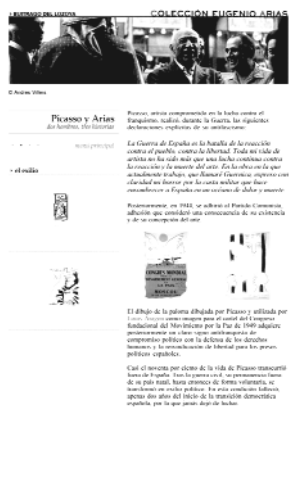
COLECCIÓN EUGENIO ARIAS

© Andrés Villalba

Picasso y Arias
dos hombres, dos historias

menú principal

• el exilio

Picasso, artista comprometido en la lucha contra el franquismo, realizó, durante la Guerra, las siguientes declaraciones explícitas de su antifascismo:

La Guerra de España es la batalla de la reacción contra el pueblo, contra la libertad. Toda mi vida de artista no ha sido más que una lucha continua contra la reacción y la muerte del arte. En la obra en la que actualmente trabajo, que llamaré Guernica, expreso con claridad mi horror por la casta militar que hace zozobrar a España en un océano de dolor y muerte

Posteriormente, en 1944, se adhirió al Partido Comunista, adhesión que consideró una consecuencia de su existencia y de su concepción del arte

El dibujo de la paloma dibujada por Picasso y utilizada por Louis Aragon como imagen para el cartel del Congreso fundacional del Movimiento por la Paz de 1949 adquiere posteriormente un claro signo antibelicista de compromiso político con la defensa de los derechos humanos, y la reivindicación de libertad para los presos políticos españoles.

Casi el noventa por ciento de la vida de Picasso transcurrió fuera de España. Tras la guerra civil, su permanencia fuera de su país natal, hasta entonces de forma voluntaria, se transformó en exilio político. En este condición falleció, apenas dos años del inicio de la transición democrática española, por la que tanto dejó de luchar.